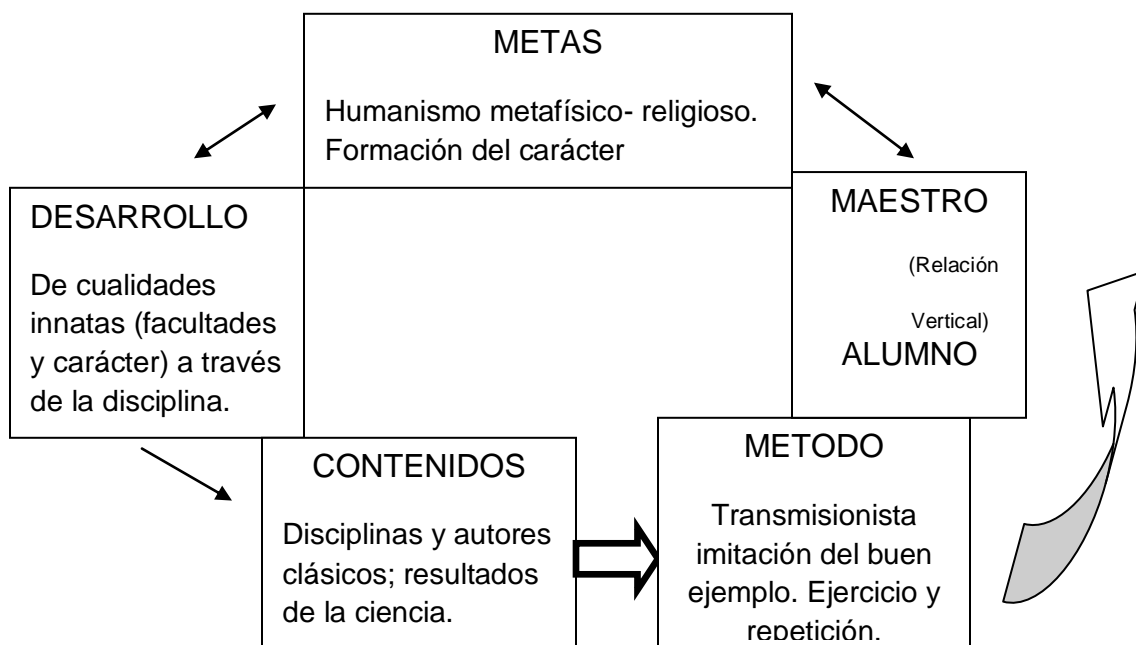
METAS

Humanismo metafísico- religioso. Formación del carácter

DESARROLLO

De cualidades innatas (facultades y carácter) a través de la disciplina.

MAESTRO

(Relación

Vertical)

ALUMNO

CONTENIDOS

Disciplinas y autores clásicos; resultados de la ciencia.

METODO

Transmisionista imitación del buen ejemplo. Ejercicio y repetición.